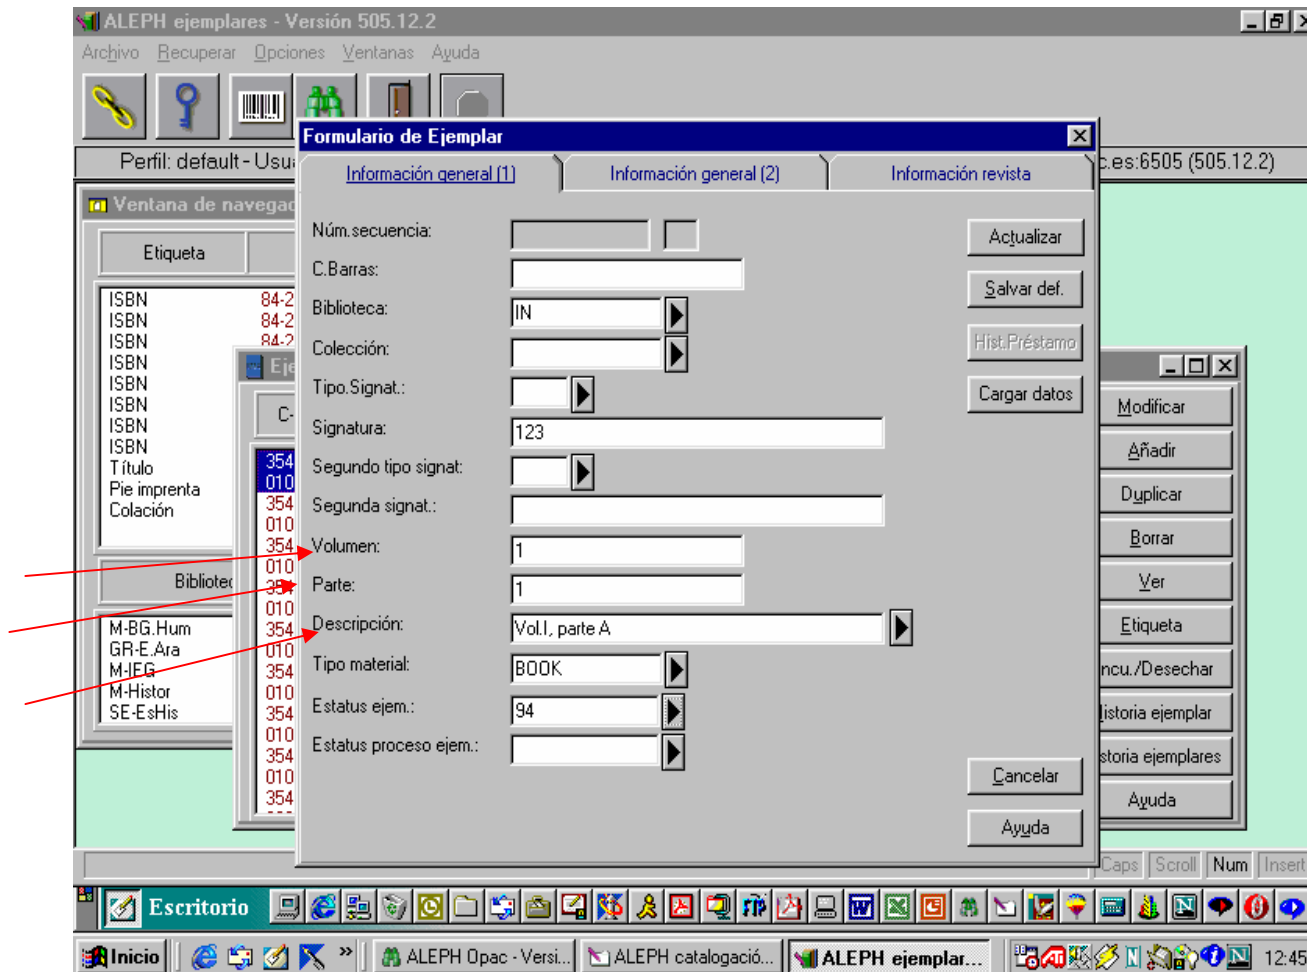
ALEPH ejemplares - Versión 505.12.2

Archivo Recuperar Opciones Ventanas Ayuda

Perfil: default - Usu

c.es:6505 (505.12.2)

Ventana de navegac

Etiqueta

ISBN 84-2
ISBN 84-2
ISBN 84-2
ISBN
ISBN
ISBN
ISBN
ISBN
Título
Pie imprenta
Colación

Bibliotec

M-BG.Hum
GR-E.Ara
M-IFG
M-Histor
SE-EsHis

Eje

C-

354
010
354
010
354
010
354
010
354
010
354
010
354
010
354
010
354

Formulario de Ejemplar

Información general (1) | Información general (2) | Información revista

Núm.secuencia:
C.Barras:
Biblioteca: IN
Colección:
Tipo.Signat.:
Signatura: 123
Segundo tipo signat:
Segunda signat.:
Volumen: 1
Parte: 1
Descripción: Vol.I, parte A
Tipo material: BOOK
Estatus ejem.: 94
Estatus proceso ejem.:

Actualizar
Salvar def.
Hist.Préstamo
Cargar datos
Cancelar
Ayuda

Modificar
Añadir
Duplicar
Borrar
Ver
Etiqueta
ncu./Desechar
listoria ejemplar
storia ejemplares
Ayuda

Caps Scroll Num Insert

Escritorio

Inicio | ALEPH Opac - Versi... | ALEPH catalogació... | ALEPH ejemplar... | 12:45